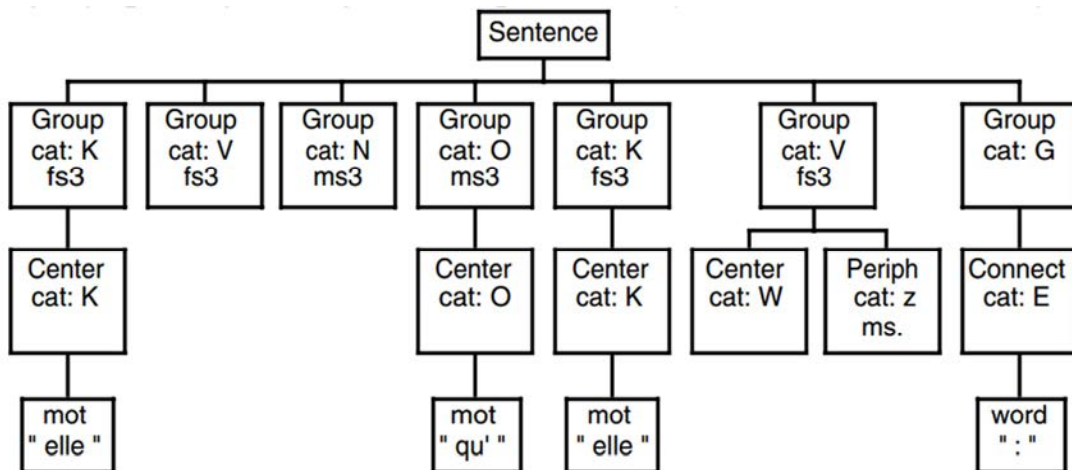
Sentence

Group
cat: K
fs3

Center
cat: K

mot
" elle "

Group
cat: V
fs3

Group
cat: N
ms3

Group
cat: O
ms3

Center
cat: O

mot
" qu' "

Group
cat: K
fs3

Center
cat: K

mot
" elle "

Group
cat: V
fs3

Center
cat: W

Periph
cat: z
ms.

Group
cat: G

Connect
cat: E

word
" : "